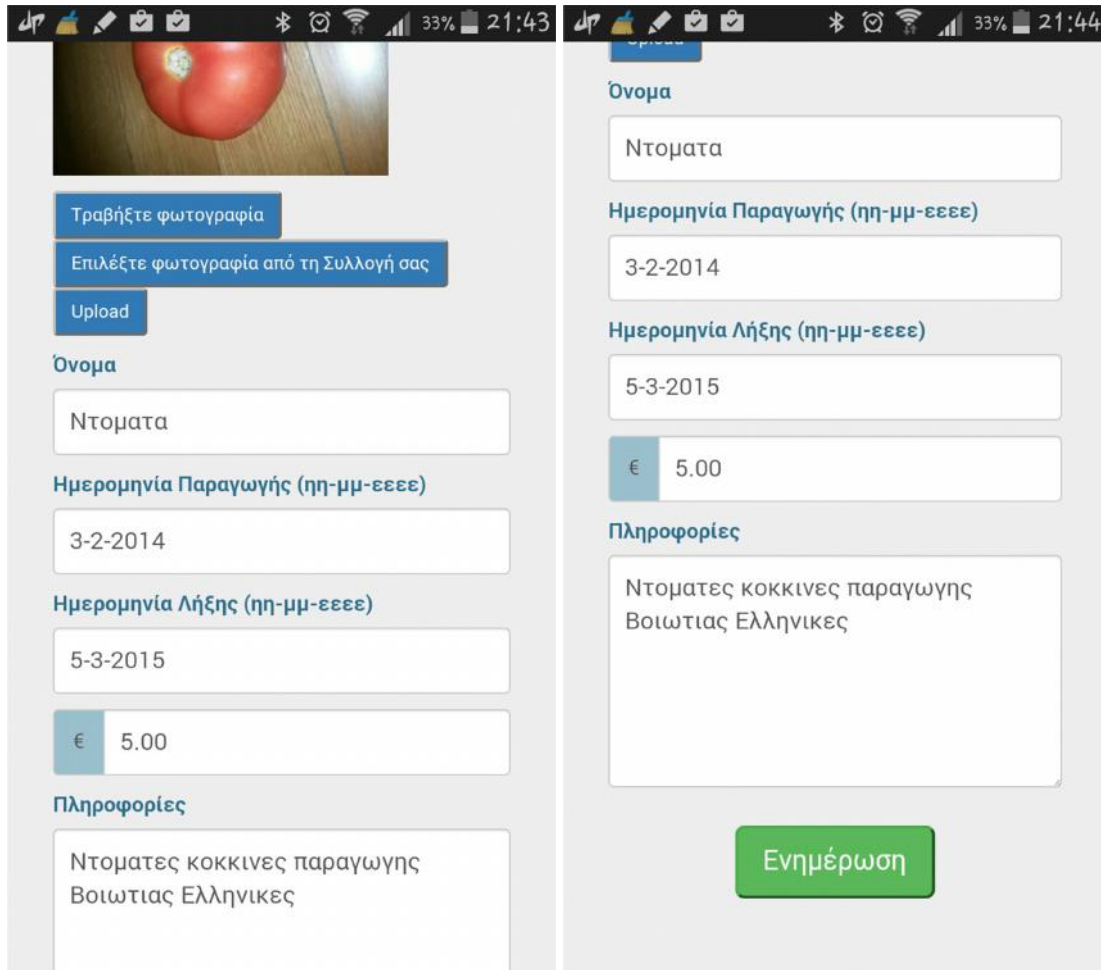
33% 21:43

Τραβήξτε φωτογραφία

Επιλέξτε φωτογραφία από τη Συλλογή σας

Upload

Όνομα

Ντοματα

Ημερομηνία Παραγωγής (ηη-μμ-εεεε)

3-2-2014

Ημερομηνία Λήξης (ηη-μμ-εεεε)

5-3-2015

€ 5.00

Πληροφορίες

Ντοματες κοκκινες παραγωγης Βοιωτιας Ελληνικες

33% 21:44

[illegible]

Όνομα

Ντοματα

Ημερομηνία Παραγωγής (ηη-μμ-εεεε)

3-2-2014

Ημερομηνία Λήξης (ηη-μμ-εεεε)

5-3-2015

€ 5.00

Πληροφορίες

Ντοματες κοκκινες παραγωγης Βοιωτιας Ελληνικες

Ενημέρωση